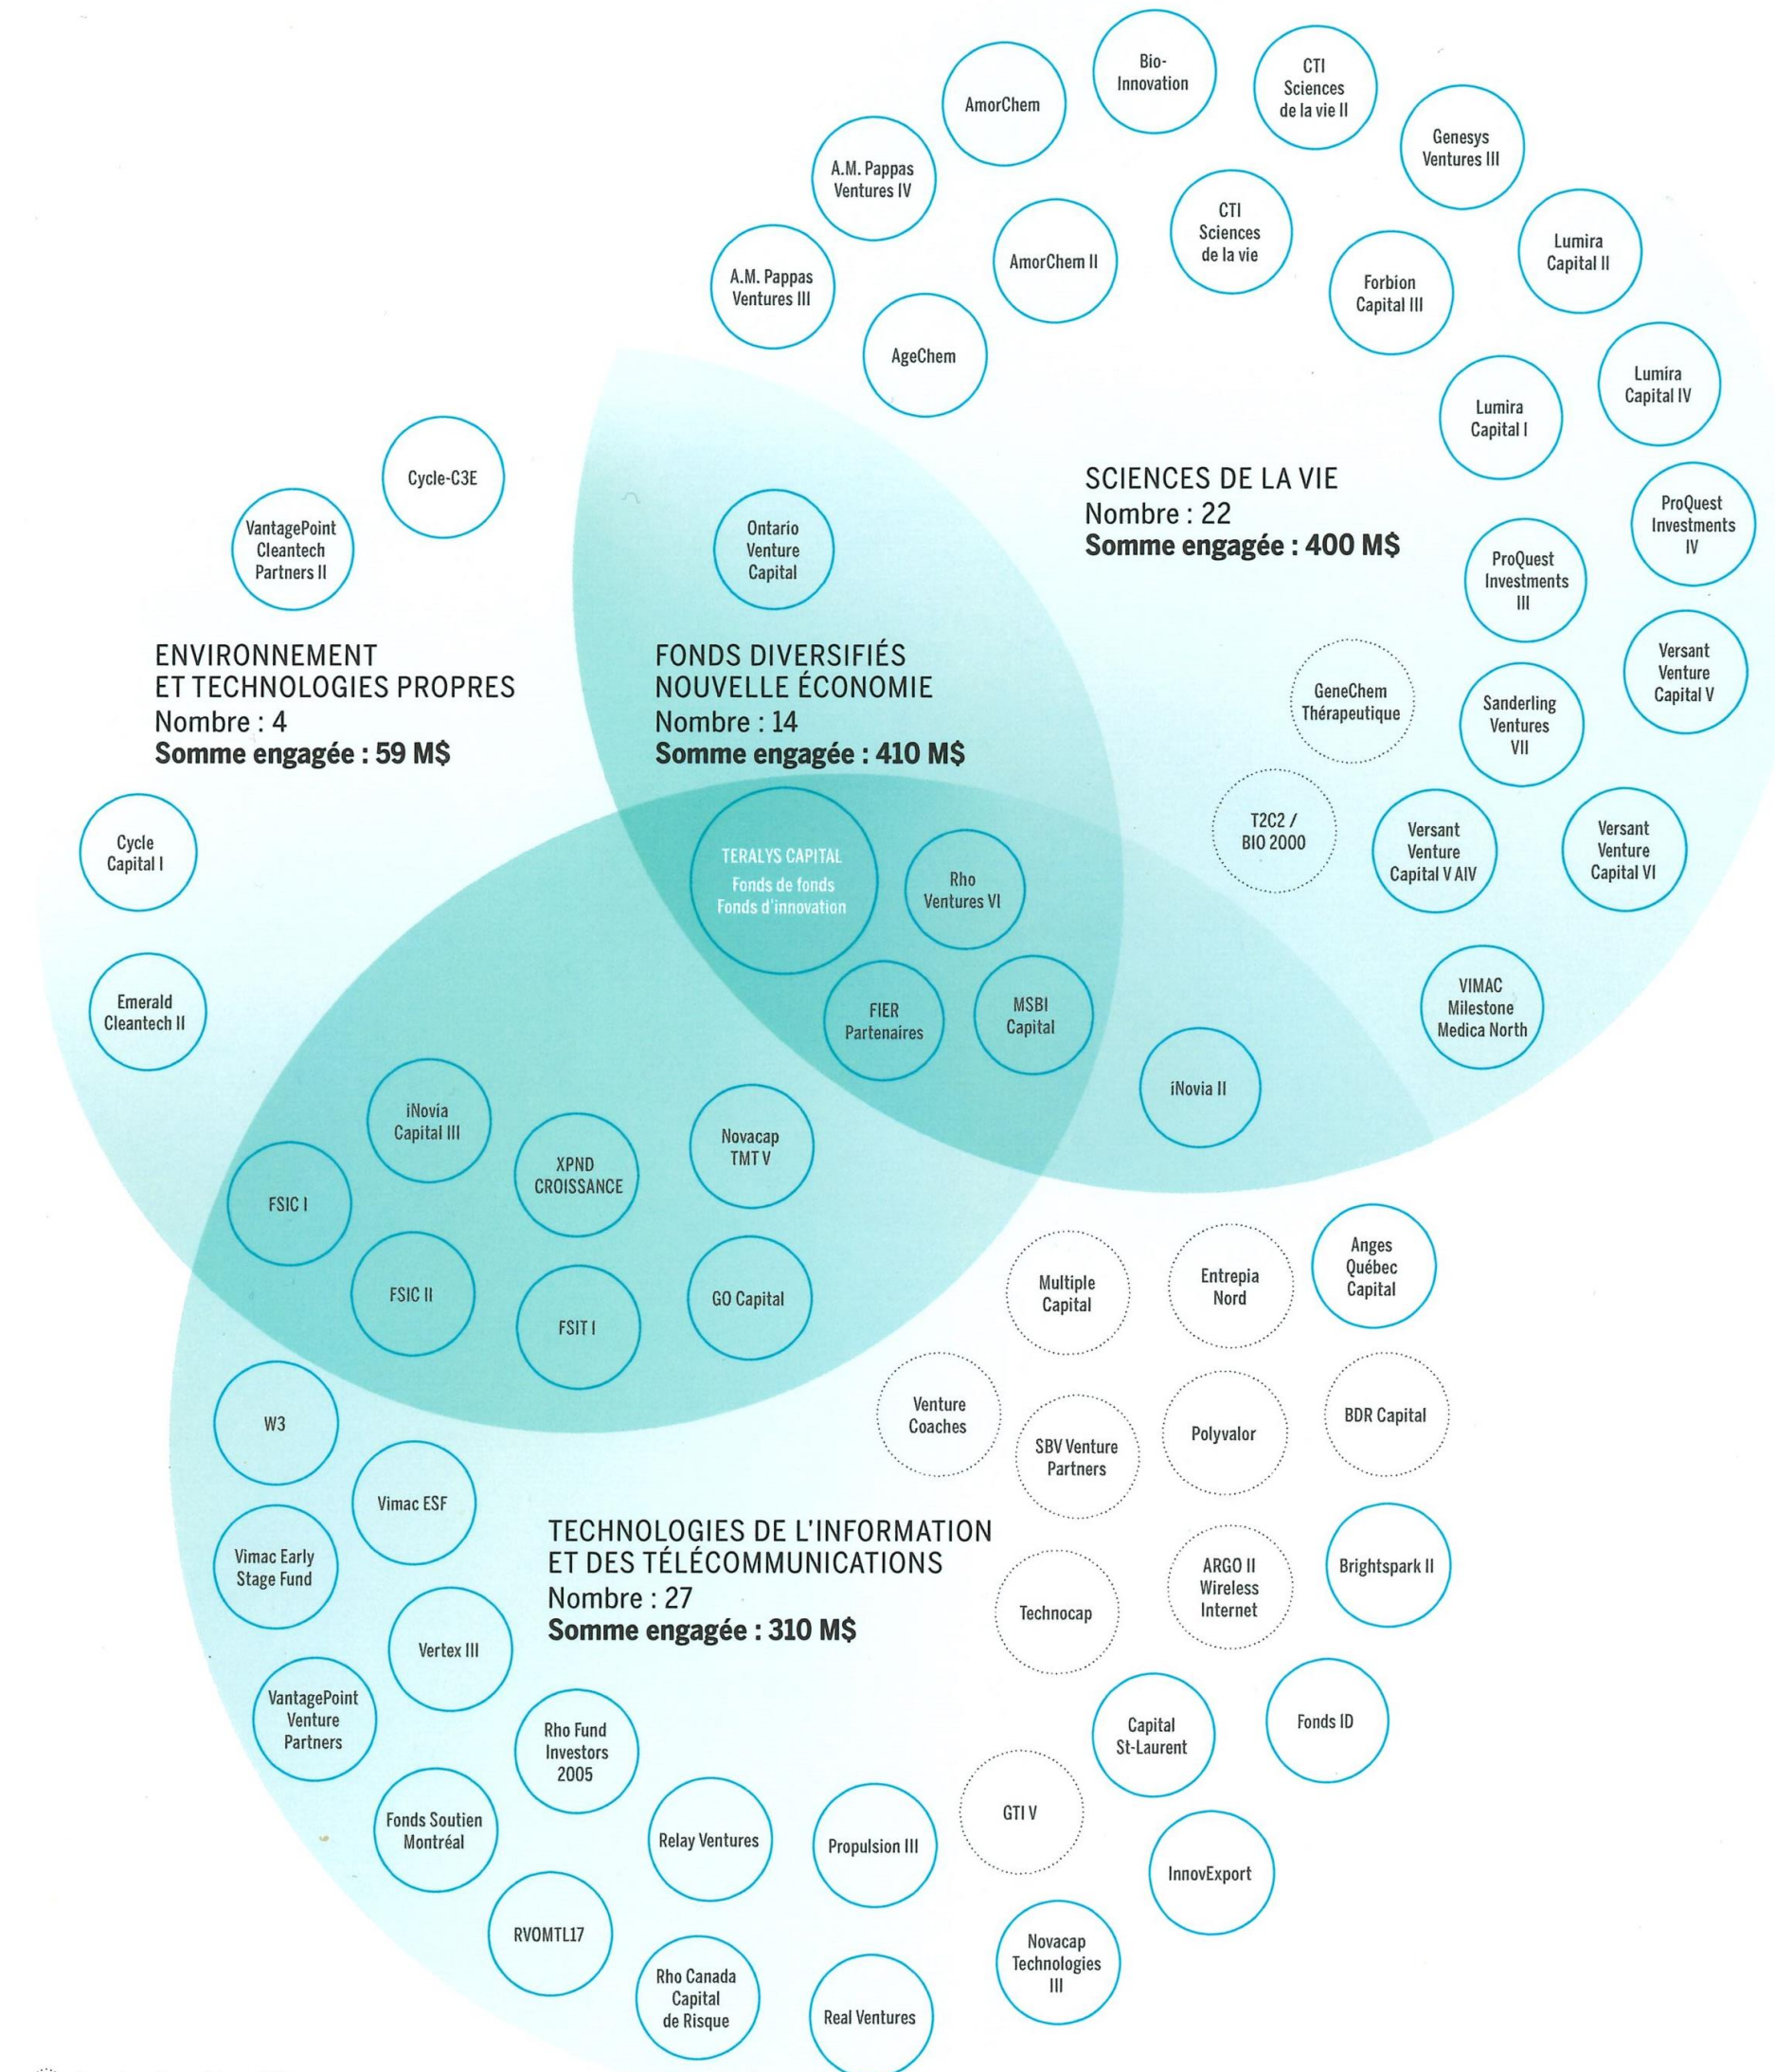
Bio-Innovation

CTI Sciences de la vie II

AmorChem

Genesys Ventures III

A.M. Pappas Ventures IV

CTI Sciences de la vie

AmorChem II

Lumira Capital II

A.M. Pappas Ventures III

Forbion Capital III

AgeChem

Lumira Capital IV

Lumira Capital I

Cycle-C3E

SCIENCES DE LA VIE
Nombre : 22
**Somme engagée : 400 M$**

ProQuest Investments IV

VantagePoint Cleantech Partners II

Ontario Venture Capital

ProQuest Investments III

ENVIRONNEMENT ET TECHNOLOGIES PROPRES
Nombre : 4
**Somme engagée : 59 M$**

FONDS DIVERSIFIÉS NOUVELLE ÉCONOMIE
Nombre : 14
**Somme engagée : 410 M$**

Versant Venture Capital V

GeneChem Thérapeutique

Sanderling Ventures VII

Cycle Capital I

T2C2 / BIO 2000

Versant Venture Capital V AIV

Versant Venture Capital VI

TERALYS CAPITAL
Fonds de fonds
Fonds d'innovation

Rho Ventures VI

Emerald Cleantech II

FIER Partenaires

MSBI Capital

VIMAC Milestone Medica North

iNovia II

iNovia Capital III

Novacap TMT V

XPND CROISSANCE

FSIC I

FSIC II

FSIT I

GO Capital

Multiple Capital

Entrepia Nord

Anges Québec Capital

Venture Coaches

SBV Venture Partners

Polyvalor

BDR Capital

W3

Vimac ESF

Vimac Early Stage Fund

TECHNOLOGIES DE L'INFORMATION ET DES TÉLÉCOMMUNICATIONS
Nombre : 27
**Somme engagée : 310 M$**

ARGO II Wireless Internet

Brightspark II

Technocap

Vertex III

VantagePoint Venture Partners

Rho Fund Investors 2005

Capital St-Laurent

Fonds ID

Fonds Soutien Montréal

Relay Ventures

Propulsion III

GTI V

InnovExport

RVOMTL17

Rho Canada Capital de Risque

Real Ventures

Novacap Technologies III